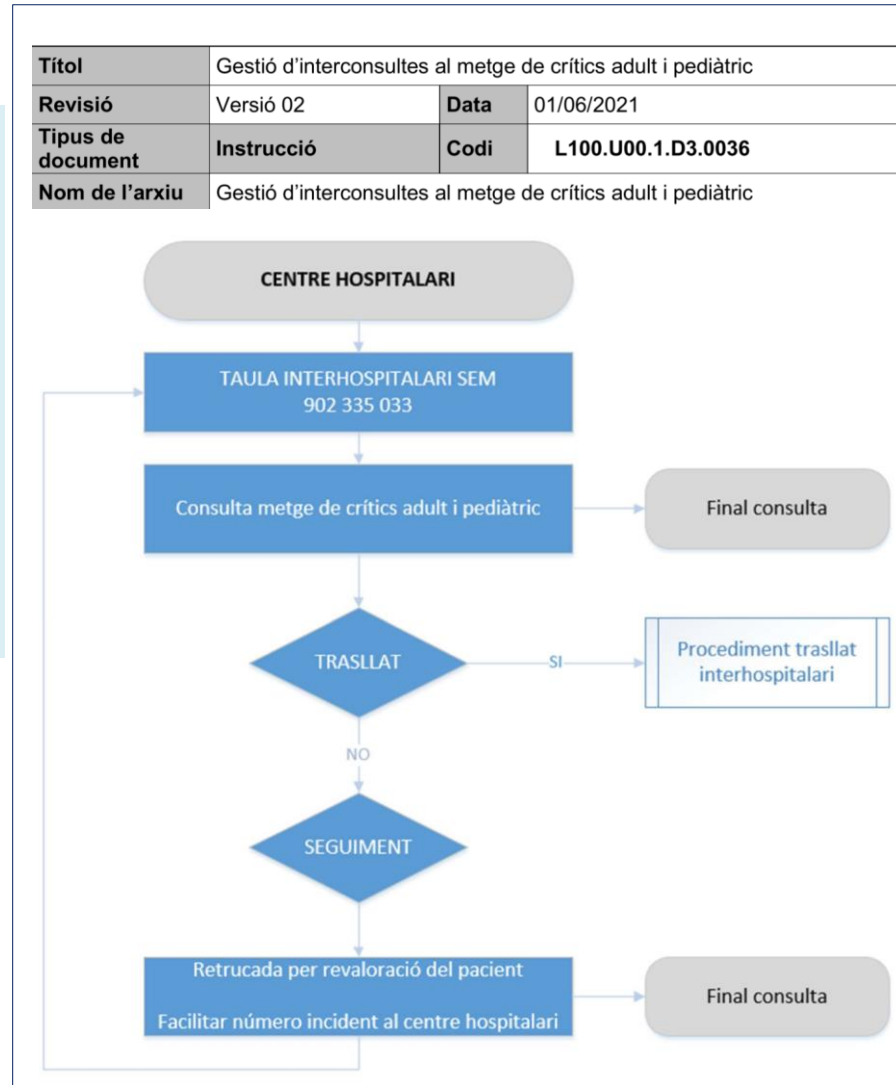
| Títol | Gestió d'interconsultes al metge de crítics adult i pediàtric | | |
|---|---|---|---|
| Revisió | Versió 02 | Data | 01/06/2021 |
| Tipus de document | Instrucció | Codi | L100.U00.1.D3.0036 |
| Nom de l'arxiu | Gestió d'interconsultes al metge de crítics adult i pediàtric | | |

CENTRE HOSPITALARI

TAULA INTERHOSPITALARI SEM
902 335 033

Consulta metge de crítics adult i pediàtric

Final consulta

TRASLLAT

SI

Procediment trasllat interhospitalari

NO

SEGUIMENT

Retrucada per revaloració del pacient

Facilitar número incident al centre hospitalari

Final consulta